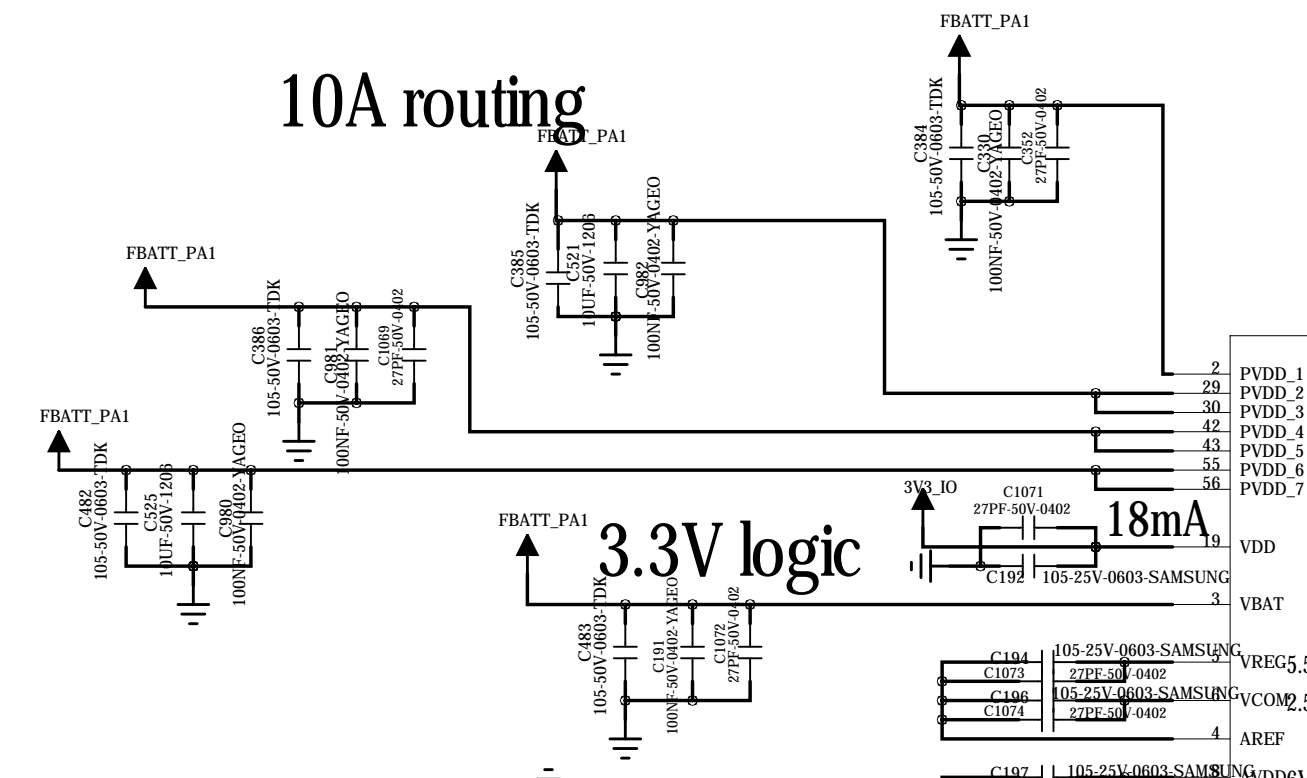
FBATT_PA1

10A routing

FBATT_PA1

C384
105-50V-0603-TDK
C330
100NF-50V-0402-YAGEO
C352
27PF-50V-0402

C385
105-50V-0603-TDK
C521
10UF-50V-1206
C982
100NF-50V-0402-YAGEO

FBATT_PA1

C386
105-50V-0603-TDK
C981
100NF-50V-0402-YAGEO
C1069
27PF-50V-0402

FBATT_PA1

C482
105-50V-0603-TDK
C525
10UF-50V-1206
C980
100NF-50V-0402-YAGEO

2 PVDD_1
29 PVDD_2
30 PVDD_3
42 PVDD_4
43 PVDD_5
55 PVDD_6
56 PVDD_7

3V3_IO
C1071
27PF-50V-0402
18mA
19 VDD
C192 105-25V-0603-SAMSUNG

FBATT_PA1
3.3V logic
3 VBAT

C483
105-50V-0603-TDK
C191
100NF-50V-0402-YAGEO
C1072
27PF-50V-0402

C194 105-25V-0603-SAMSUNG
C1073 27PF-50V-0402
5 VREG5.5
C196 105-25V-0603-SAMSUNG
C1074 27PF-50V-0402
6 VCOM2.5
4 AREF
C197 105-25V-0603-SAMSUNG
18 VDD6V